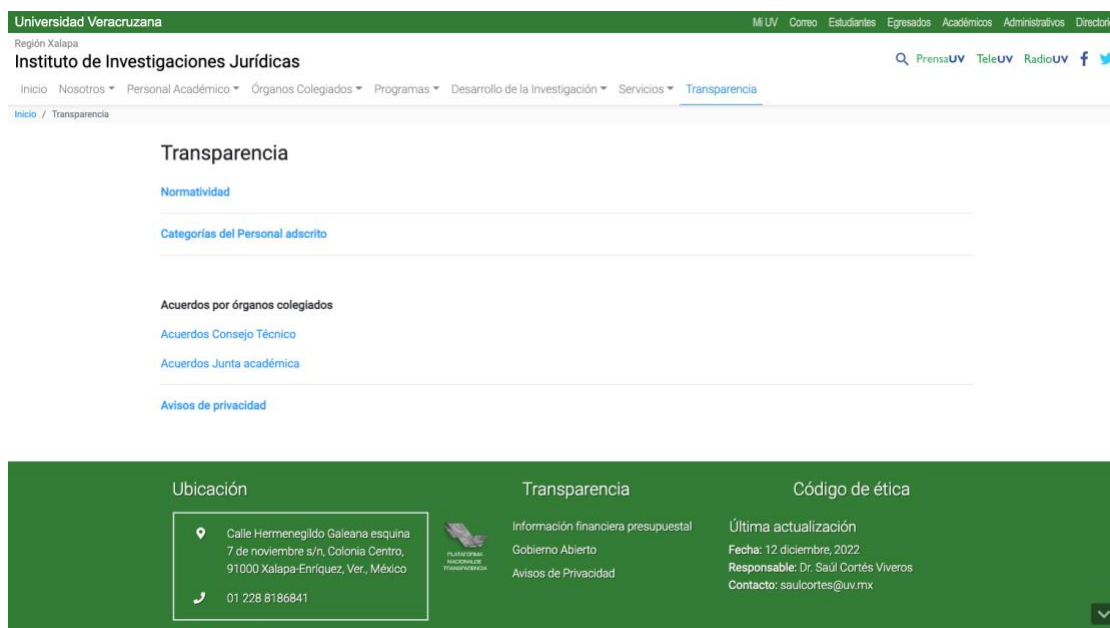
Universidad Veracruzana

Mi UV Correo Estudiantes Egresados Académicos Administrativos Directori

Región Xalapa

Instituto de Investigaciones Jurídicas

PrensaUV TeleUV RadioUV

Inicio Nosotros Personal Académico Órganos Colegiados Programas Desarrollo de la Investigación Servicios Transparencia

Inicio / Transparencia

Transparencia

Normatividad

Categorías del Personal adscrito

Acuerdos por órganos colegiados

Acuerdos Consejo Técnico

Acuerdos Junta académica

Avisos de privacidad

Ubicación

Calle Hermenegildo Galeana esquina 7 de noviembre s/n, Colonia Centro, 91000 Xalapa-Enríquez, Ver., México

01 228 8186841

PLATAFORMA NACIONAL DE TRANSPARENCIA

Transparencia

Información financiera presupuestal

Gobierno Abierto

Avisos de Privacidad

Código de ética

Última actualización

Fecha: 12 diciembre, 2022

Responsable: Dr. Saúl Cortés Viveros

Contacto: saulcortes@uv.mx